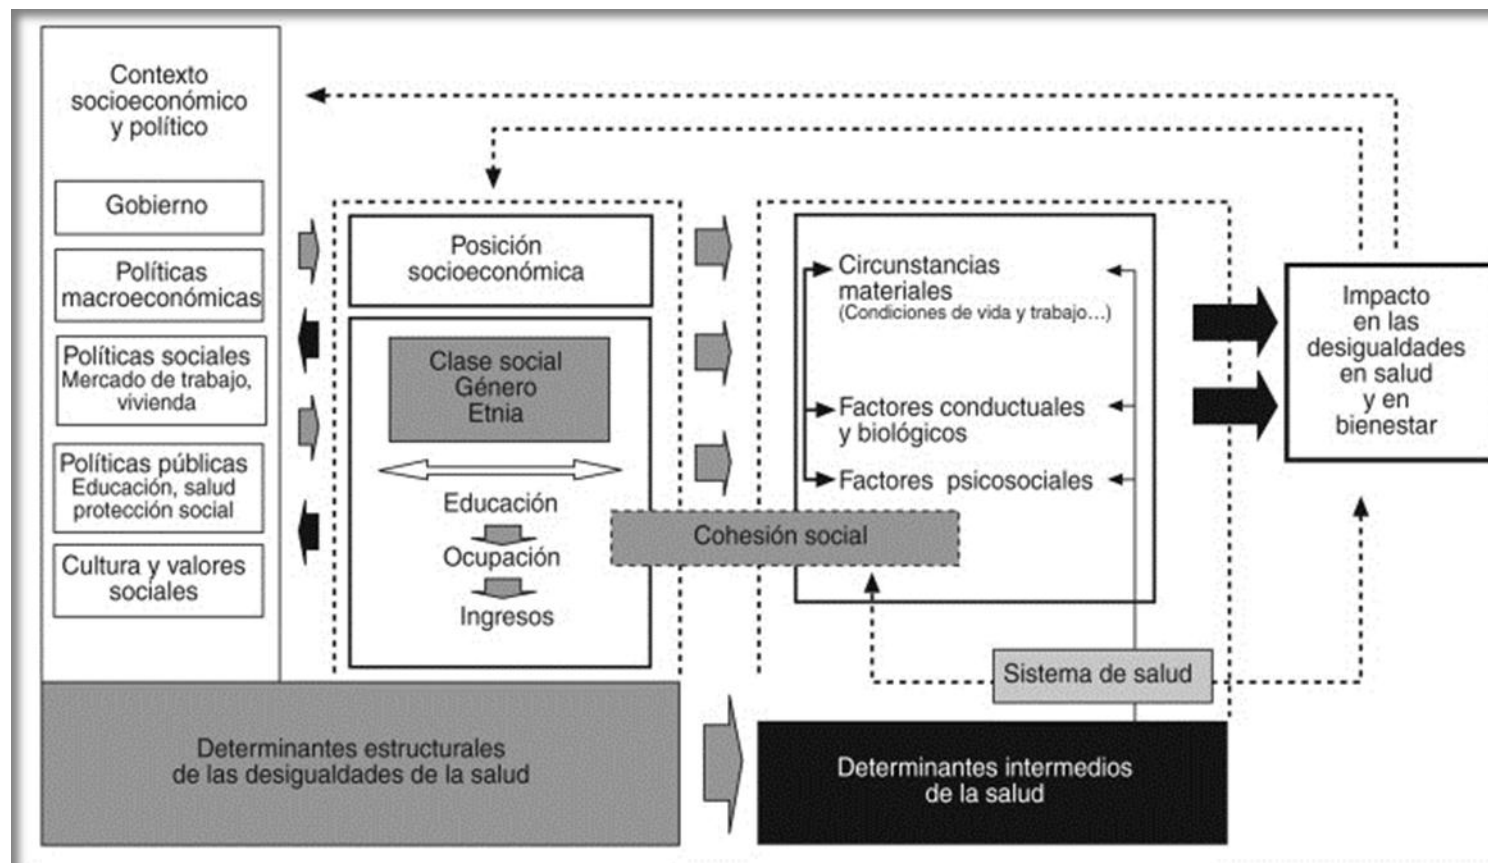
Contexto socioeconómico y político

Gobierno

Políticas macroeconómicas

Políticas sociales
Mercado de trabajo, vivienda

Políticas públicas
Educación, salud protección social

Cultura y valores sociales

Posición socioeconómica

Clase social
Género
Etnia

Educación
Ocupación
Ingresos

Circunstancias materiales
(Condiciones de vida y trabajo...)

Factores conductuales y biológicos

Factores psicosociales

Cohesión social

Impacto en las desigualdades en salud y en bienestar

Sistema de salud

Determinantes estructurales de las desigualdades de la salud

Determinantes intermedios de la salud